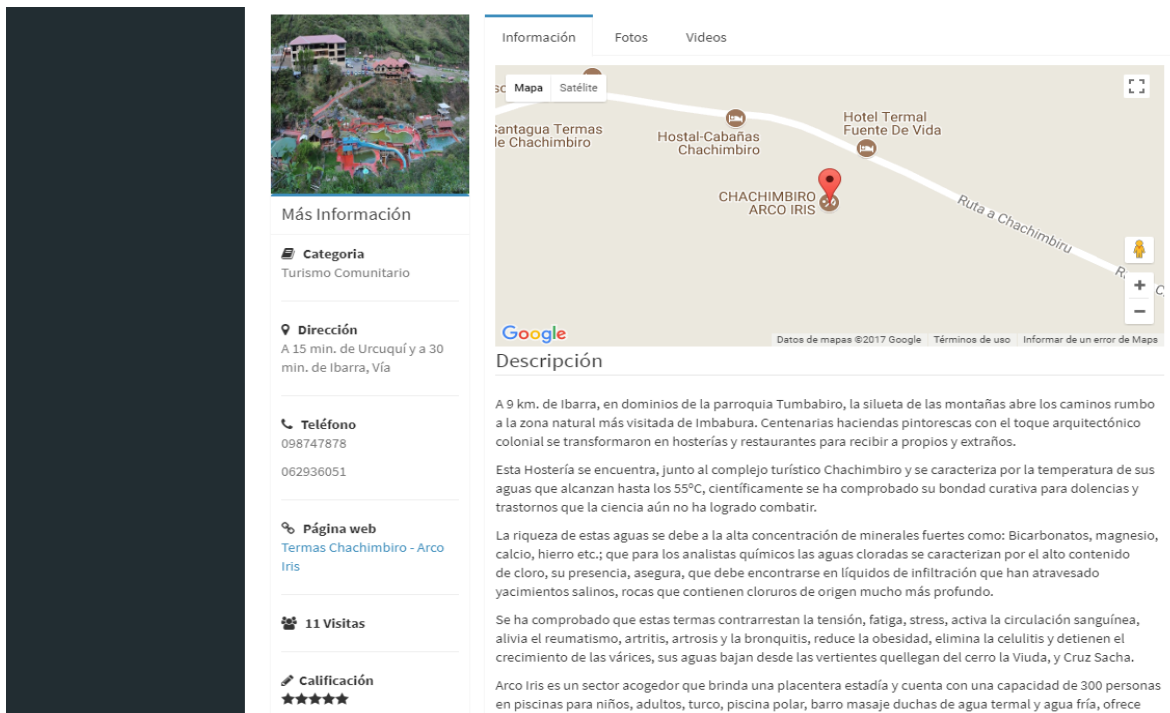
Más Información

Categoria
Turismo Comunitario

Dirección
A 15 min. de Urcuquí y a 30 min. de Ibarra, Vía

Teléfono
098747878

062936051

Página web
Termas Chachimbiro - Arco Iris

11 Visitas

Calificación

Información | Fotos | Videos

Mapa | Satélite

Santagua Termas de Chachimbiro

Hostal-Cabañas Chachimbiro

Hotel Termal Fuente De Vida

CHACHIMBIRO ARCO IRIS

Ruta a Chachimbiru

Google

Datos de mapas ©2017 Google | Términos de uso | Informar de un error de Maps

Descripción

A 9 km. de Ibarra, en dominios de la parroquia Tumbabiro, la silueta de las montañas abre los caminos rumbo a la zona natural más visitada de Imbabura. Centenarias haciendas pintorescas con el toque arquitectónico colonial se transformaron en hosterías y restaurantes para recibir a propios y extraños.

Esta Hostería se encuentra, junto al complejo turístico Chachimbiro y se caracteriza por la temperatura de sus aguas que alcanzan hasta los 55°C, científicamente se ha comprobado su bondad curativa para dolencias y trastornos que la ciencia aún no ha logrado combatir.

La riqueza de estas aguas se debe a la alta concentración de minerales fuertes como: Bicarbonatos, magnesio, calcio, hierro etc.; que para los analistas químicos las aguas cloradas se caracterizan por el alto contenido de cloro, su presencia, asegura, que debe encontrarse en líquidos de infiltración que han atravesado yacimientos salinos, rocas que contienen cloruros de origen mucho más profundo.

Se ha comprobado que estas termas contrarrestan la tensión, fatiga, stress, activa la circulación sanguínea, alivia el reumatismo, artritis, artrosis y la bronquitis, reduce la obesidad, elimina la celulitis y detienen el crecimiento de las várices, sus aguas bajan desde las vertientes quellegan del cerro la Viuda, y Cruz Sacha.

Arco Iris es un sector acogedor que brinda una placentera estadía y cuenta con una capacidad de 300 personas en piscinas para niños, adultos, turco, piscina polar, barro masaje duchas de agua termal y agua fría, ofrece